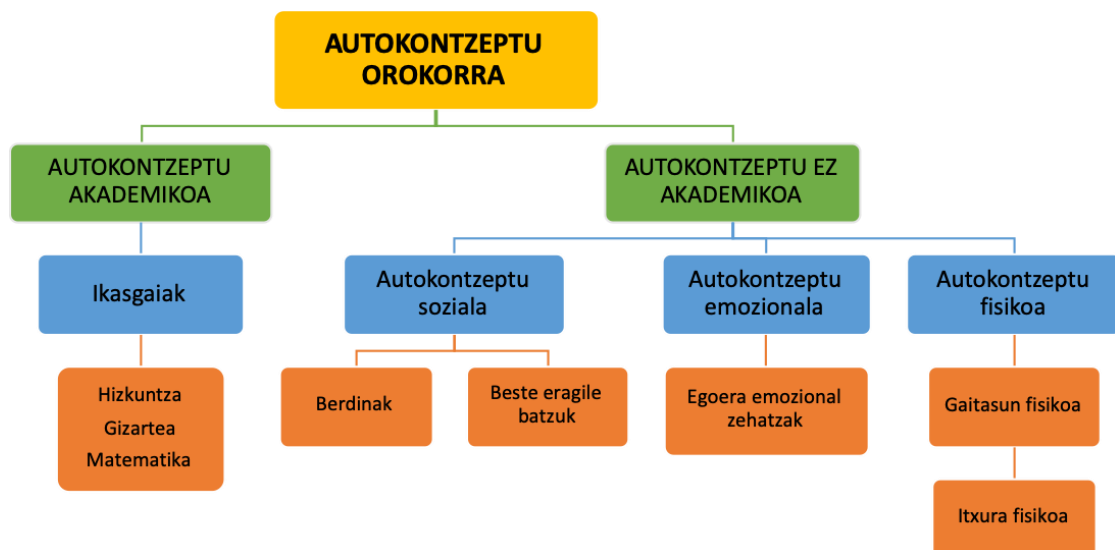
AUTOKONTZEPTU OROKORRA

AUTOKONTZEPTU AKADEMIKOA

AUTOKONTZEPTU EZ AKADEMIKOA

Ikasgaiak

Autokontzeptu soziala

Autokontzeptu emozionala

Autokontzeptu fisikoa

Hizkuntza
Gizartea
Matematika

Berdinak

Beste eragile batzuk

Egoera emozional zehatzak

Gaitasun fisikoa

Itxura fisikoa